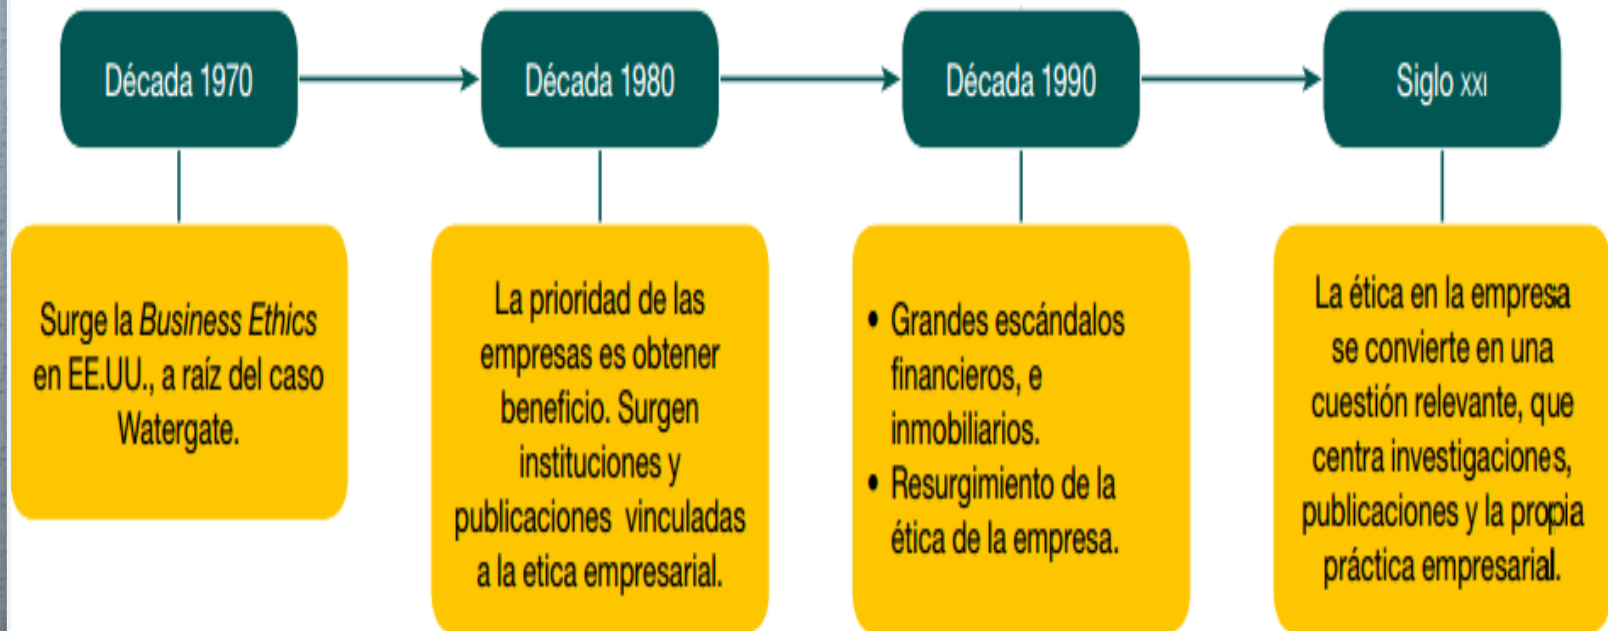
Década 1970

Década 1980

Década 1990

Siglo XXI

Surge la *Business Ethics* en EE.UU., a raíz del caso Watergate.

La prioridad de las empresas es obtener beneficio. Surgen instituciones y publicaciones vinculadas a la etica empresarial.

• Grandes escándalos financieros, e inmobiliarios.
• Resurgimiento de la ética de la empresa.

La ética en la empresa se convierte en una cuestión relevante, que centra investigaciones, publicaciones y la propia práctica empresarial.